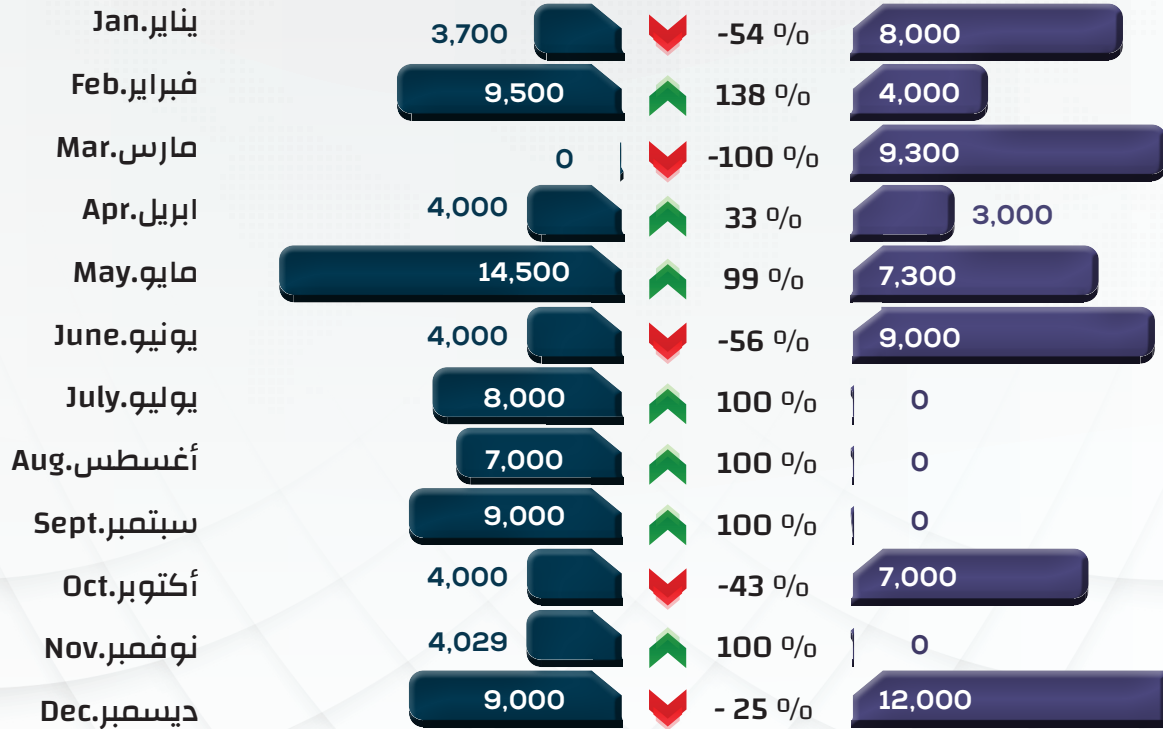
يناير.Jan 3,700 -54 % 8,000
فبراير.Feb 9,500 138 % 4,000
مارس.Mar 0 -100 % 9,300
ابريل.Apr 4,000 33 % 3,000
مايو.May 14,500 99 % 7,300
يونيو.June 4,000 -56 % 9,000
يوليو.July 8,000 100 % 0
أغسطس.Aug 7,000 100 % 0
سبتمبر.Sept 9,000 100 % 0
أكتوبر.Oct 4,000 -43 % 7,000
نوفمبر.Nov 4,029 100 % 0
ديسمبر.Dec 9,000 - 25 % 12,000